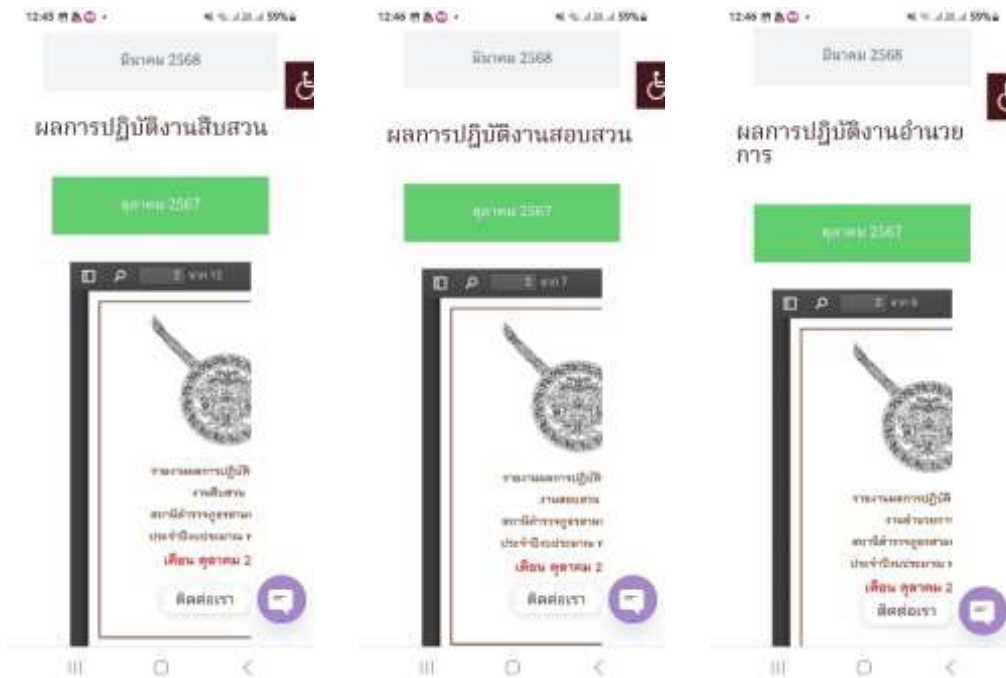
12:45

59%

มีนาคม 2568

ผลการปฏิบัติงานสืบสวน

ตุลาคม 2567

จาก 12

รายงานผลการปฏิบั

งานสืบสวน

สถานีตำรวจภูธรสาม

ประจำปีงบประมาณ

เดือน ตุลาคม 2

ติดต่อเรา

12:46

59%

มีนาคม 2568

ผลการปฏิบัติงานสอบสวน

ตุลาคม 2567

จาก 7

รายงานผลการปฏิบั

งานสอบสวน

สถานีตำรวจภูธรสาม

ประจำปีงบประมาณ

เดือน ตุลาคม 2

ติดต่อเรา

12:46

59%

มีนาคม 2568

ผลการปฏิบัติงานอำนวยการ

ตุลาคม 2567

จาก 6

รายงานผลการปฏิบั

งานอำนวยการ

สถานีตำรวจภูธรสาม

ประจำปีงบประมาณ

เดือน ตุลาคม 2

ติดต่อเรา